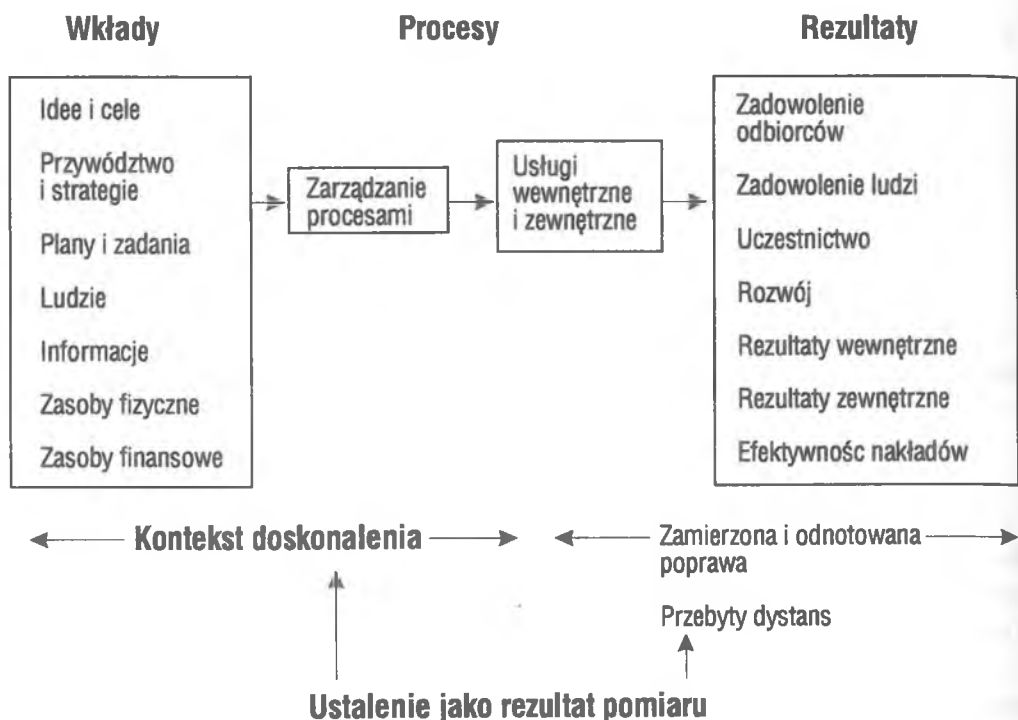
Wkłady

Procesy

Rezultaty

Idee i cele

Przywództwo i strategie

Plany i zadania

Ludzie

Informacje

Zasoby fizyczne

Zasoby finansowe

Zarządzanie procesami

Usługi wewnętrzne i zewnętrzne

Zadowolenie odbiorców

Zadowolenie ludzi

Uczestnictwo

Rozwój

Rezultaty wewnętrzne

Rezultaty zewnętrzne

Efektywnosc nakładów

Kontekst doskonalenia

Zamierzona i odnotowana poprawa

Przebyty dystans

Ustalenie jako rezultat pomiaru